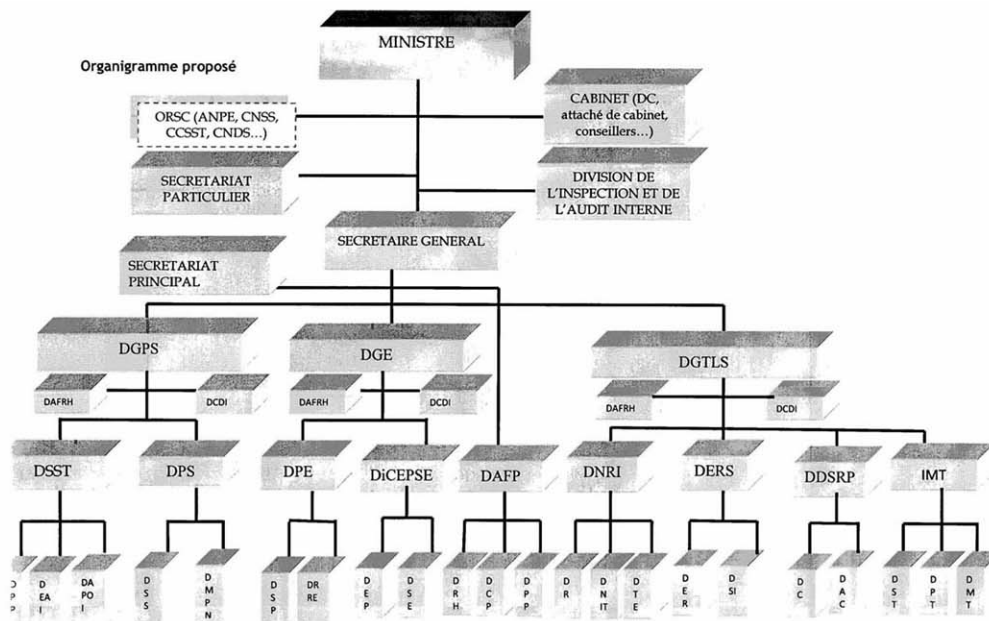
Organigramme proposé

MINISTRE

ORSC (ANPE, CNSS, CCSST, CNDS…)

CABINET (DC, attaché de cabinet, conseillers…)

SECRETARIAT PARTICULIER

DIVISION DE L'INSPECTION ET DE L'AUDIT INTERNE

SECRETAIRE GENERAL

SECRETARIAT PRINCIPAL

DGPS

DAFRH

DCDI

DGE

DAFRH

DCDI

DGTLS

DAFRH

DCDI

DSST

DPS

DPE

DiCEPSE

DAFP

DNRI

DERS

DDSRP

IMT

DPP

DEAI

DAPOI

DSS

DMPN

DSP

DRRE

DEP

DSE

DRH

DCP

DPP

DR

DNIT

DTE

DER

DSI

DC

DAC

DST

DPT

DMT